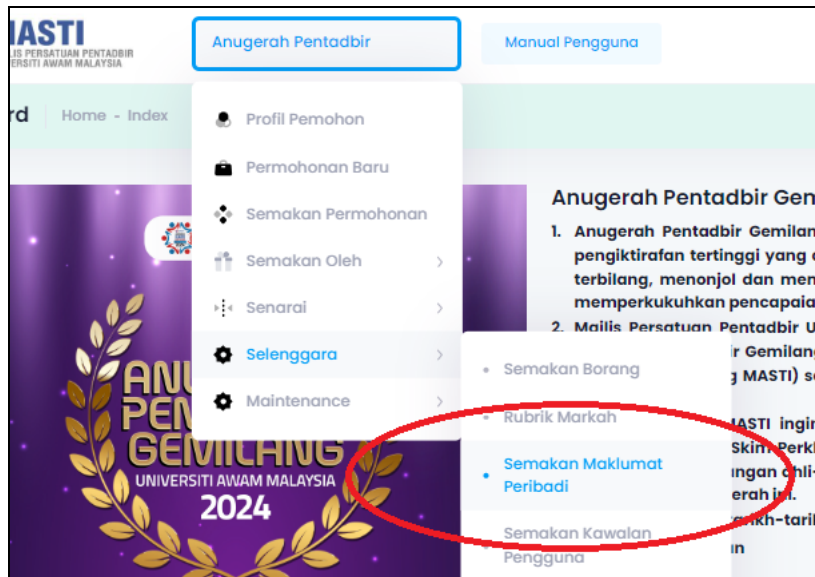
MASTI
LIS PERSATUAN PENTADBIR
VERSITI AWAM MALAYSIA

Anugerah Pentadbir

Manual Pengguna

rd Home - Index

Profil Pemohon

Permohonan Baru

Semakan Permohonan

Semakan Oleh

Senarai

Selenggara

Maintenance

Semakan Borang

Rubrik Markah

Semakan Maklumat Peribadi

Semakan Kawalan Pengguna

ANU
PEN
GEMILANG
UNIVERSITI AWAM MALAYSIA
2024

Anugerah Pentadbir Gem

1. Anugerah Pentadbir Gemilan pengiktirafan tertinggi yang terbilang, menonjol dan men memperkukuhkan pencapaia

2. Majlis Persatuan Pentadbir U ir Gemilang g MASTI) s

MASTI ingi Skim Perk ngan ahli- erah ini. rikh-tarik un